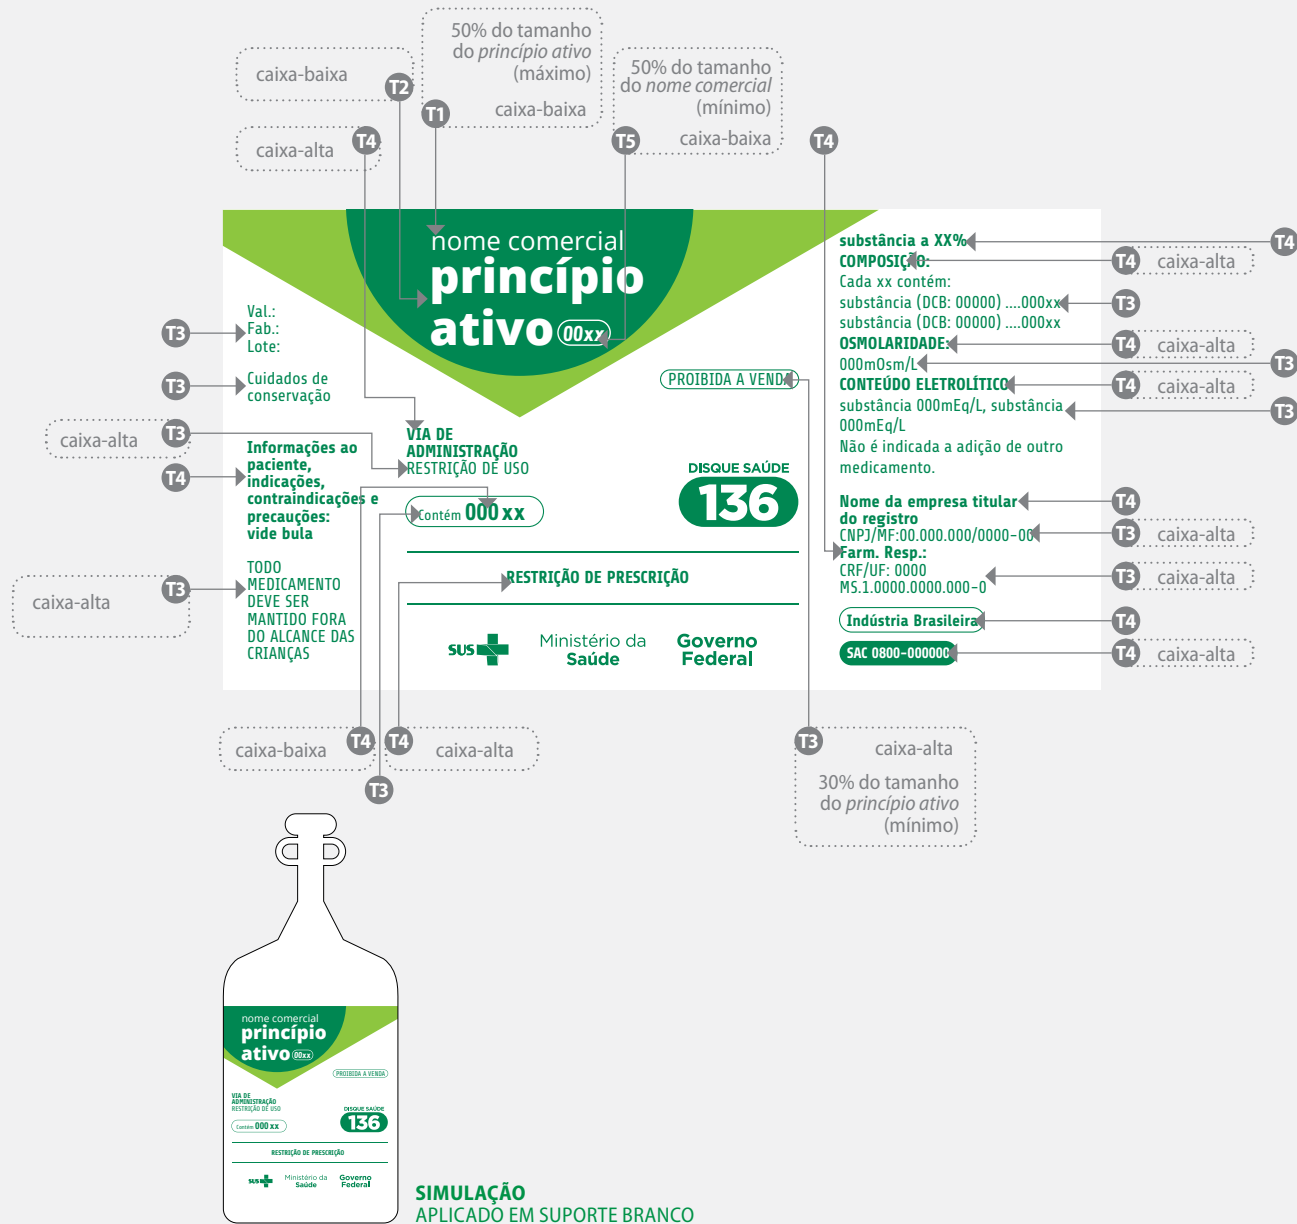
50% do tamanho do *princípio ativo* (máximo)

caixa-baixa

caixa-baixa

T2

T1

50% do tamanho do *nome comercial* (mínimo)

caixa-baixa

caixa-alta

T4

T5

T4

nome comercial
princípio
ativo 00xx

substância a XX%
COMPOSIÇÃO:
Cada xx contém:
substância (DCB: 00000) ....000xx
substância (DCB: 00000) ....000xx
OSMOLARIDADE:
000mOsm/L
CONTEÚDO ELETROLÍTICO
substância 000mEq/L, substância 000mEq/L
Não é indicada a adição de outro medicamento.

T4

T4 caixa-alta

T3

T4 caixa-alta

T3

T4 caixa-alta

T3

T3

Val.:
Fab.:
Lote:

T3

Cuidados de conservação

caixa-alta T3

T4

Informações ao paciente, indicações, contraindicações e precauções: vide bula

VIA DE ADMINISTRAÇÃO
RESTRIÇÃO DE USO

PROIBIDA A VENDA

DISQUE SAÚDE
136

Contém 000 xx

Nome da empresa titular do registro
CNPJ/MF:00.000.000/0000-00
Farm. Resp.:
CRF/UF: 0000
MS.1.0000.0000.000-0

T4

T3 caixa-alta

T3 caixa-alta

caixa-alta T3

TODO MEDICAMENTO DEVE SER MANTIDO FORA DO ALCANCE DAS CRIANÇAS

RESTRIÇÃO DE PRESCRIÇÃO

SUS

Ministério da Saúde

Governo Federal

Indústria Brasileira

T4

SAC 0800-000000

T4 caixa-alta

caixa-baixa T4

T4 caixa-alta

T3

T3 caixa-alta

30% do tamanho do *princípio ativo* (mínimo)

nome comercial
princípio
ativo 00xx
PROIBIDA A VENDA
VIA DE ADMINISTRAÇÃO
RESTRIÇÃO DE USO
DISQUE SAÚDE
136
Contém 000 xx
RESTRIÇÃO DE PRESCRIÇÃO
SUS
Ministério da Saúde
Governo Federal

SIMULAÇÃO
APLICADO EM SUPORTE BRANCO